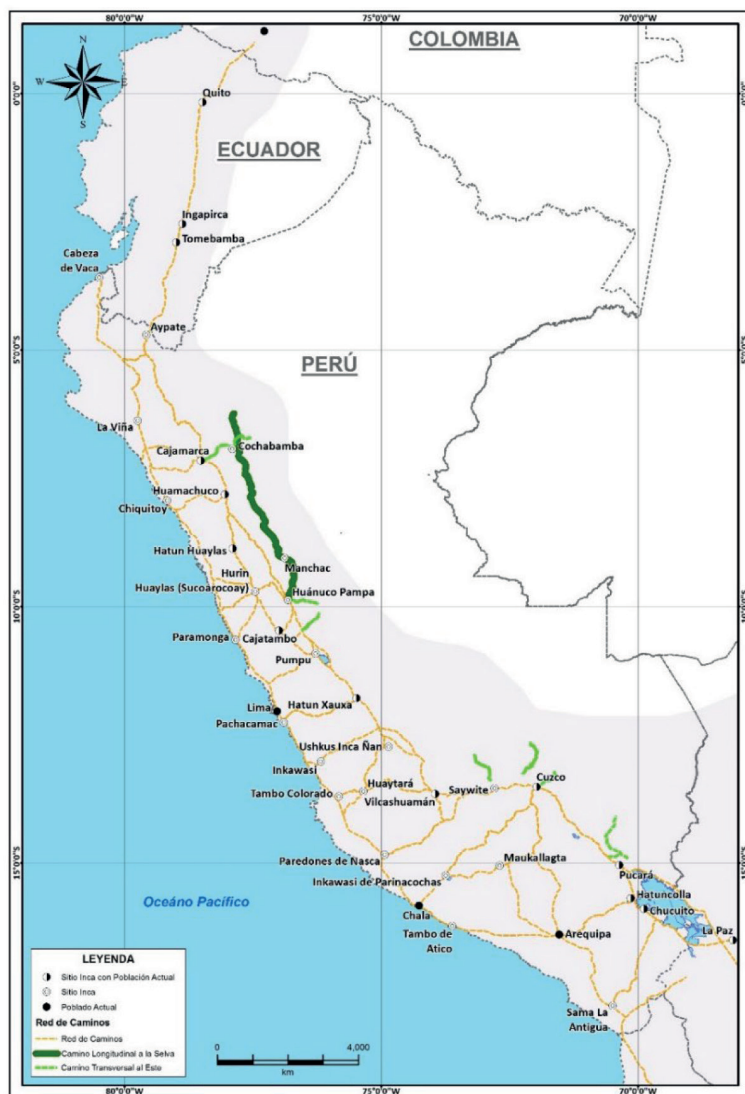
80°0'0"W
75°0'0"W
70°0'0"W
N
S
W
E
0°0'0"
5°0'0"S
10°0'0"S
15°0'0"S

COLOMBIA

Quito

ECUADOR

Ingapirca
Tomebamba
Cabeza de Vaca

Aypate

PERÚ

La Viña
Cajamarca
Cochabamba
Huamachuco
Chiquitoy
Hatun Huaylas
Manchac
Hurin
Huaylas (Sucoarocoay)
Huánuco Pampa
Paramonga
Cajatambo
Pumpu
Lima
Hatun Xauxa
Pachacamac
Ushkus Inca Ñan
Inkawasi
Huaytará
Tambo Colorado
Vilcashuamán
Saywite
Cuzco
Paredones de Nasca
Maukallagta
Inkawasi de Parinacochas
Pucará
Hatuncolla
Chucuito
La Paz
Chala
Tambo de Atico
Arequipa
Sama La Antigua

Océano Pacífico

LEYENDA
Sitio Inca con Población Actual
Sitio Inca
Poblado Actual
Red de Caminos
Red de Caminos
Camino Longitudinal a la Selva
Camino Transversal al Este

0
4,000
km